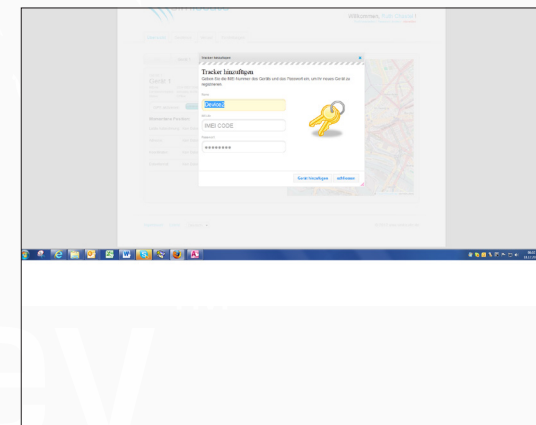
Willkommen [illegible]

Tracker hinzufügen

Tracker hinzufügen

Geben Sie die IMEI Nummer des Geräts und das Passwort ein, um Ihr neues Gerät zu registrieren.

Name

Device 1

IMEI

IMEI CODE

Passwort

********

Gerät hinzufügen

schliessen

Gerät 1